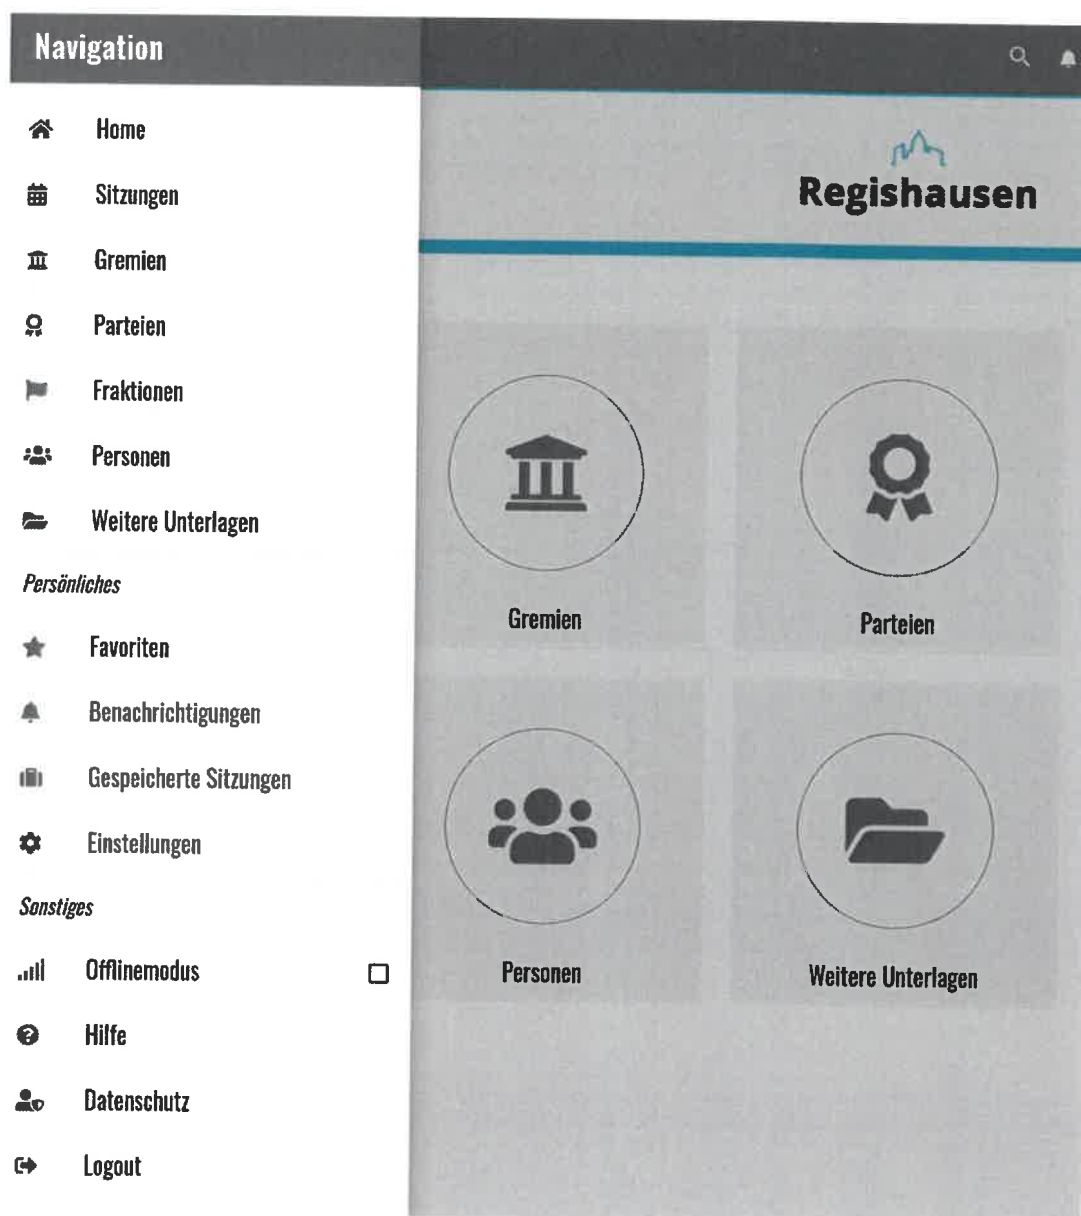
Navigation

Home

Sitzungen

Gremien

Parteien

Fraktionen

Personen

Weitere Unterlagen

Persönliches

Favoriten

Benachrichtigungen

Gespeicherte Sitzungen

Einstellungen

Sonstiges

Offlinemodus

Hilfe

Datenschutz

Logout

Regishausen

Gremien

Parteien

Personen

Weitere Unterlagen